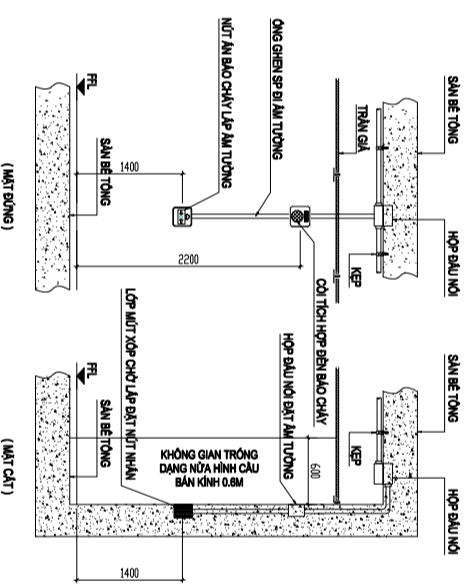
FFL
SÀN BÊ TÔNG
1400
(MẶT ĐỨNG)
NÚT ẤN BÁO CHÁY LẮP ÂM TƯỜNG
ỐNG GHEN SP ĐI ÂM TƯỜNG
2200
TRẦN GIẢ
SÀN BÊ TÔNG
HỘP ĐẤU NỐI
KẸP
CÒI TÍCH HỢP ĐÈN BÁO CHÁY
FFL
SÀN BÊ TÔNG
(MẶT CẮT)
LỚP MÚT XỐP CHỜ LẮP ĐẶT NÚT NHẤN
KHÔNG GIAN TRỐNG DẠNG NỬA HÌNH CẦU BÁN KÍNH 0.6M
HỘP ĐẤU NỐI ĐẶT ÂM TƯỜNG
600
KẸP
SÀN BÊ TÔNG
HỘP ĐẤU NỐI
1400